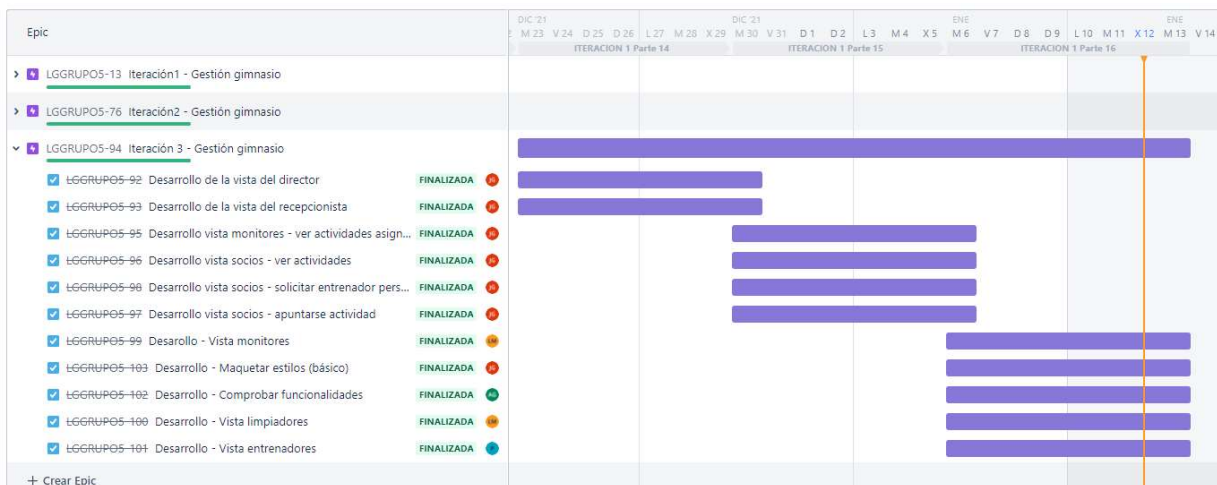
Epic

DIC '21
M 23 V 24 D 25 D 26 L 27 M 28 X 29 M 30 V 31 D 1 D 2 L 3 M 4 X 5 M 6 V 7 D 8 D 9 L 10 M 11 X 12 M 13 V 14
DIC '21
ENE
ENE
ITERACION 1 Parte 14
ITERACION 1 Parte 15
ITERACION 1 Parte 16

LGGRUPO5-13 Iteración1 - Gestión gimnasio
LGGRUPO5-76 Iteración2 - Gestión gimnasio
LGGRUPO5-94 Iteración 3 - Gestión gimnasio
LGGRUPO5-92 Desarrollo de la vista del director FINALIZADA JG
LGGRUPO5-93 Desarrollo de la vista del recepcionista FINALIZADA JG
LGGRUPO5-95 Desarrollo vista monitores - ver actividades asign... FINALIZADA JG
LGGRUPO5-96 Desarrollo vista socios - ver actividades FINALIZADA JG
LGGRUPO5-98 Desarrollo vista socios - solicitar entrenador pers... FINALIZADA JG
LGGRUPO5-97 Desarrollo vista socios - apuntarse actividad FINALIZADA JG
LGGRUPO5-99 Desarollo - Vista monitores FINALIZADA LM
LGGRUPO5-103 Desarrollo - Maquetar estilos (básico) FINALIZADA JG
LGGRUPO5-102 Desarrollo - Comprobar funcionalidades FINALIZADA AG
LGGRUPO5-100 Desarrollo - Vista limpiadores FINALIZADA LM
LGGRUPO5-101 Desarrollo - Vista entrenadores FINALIZADA

+ Crear Epic